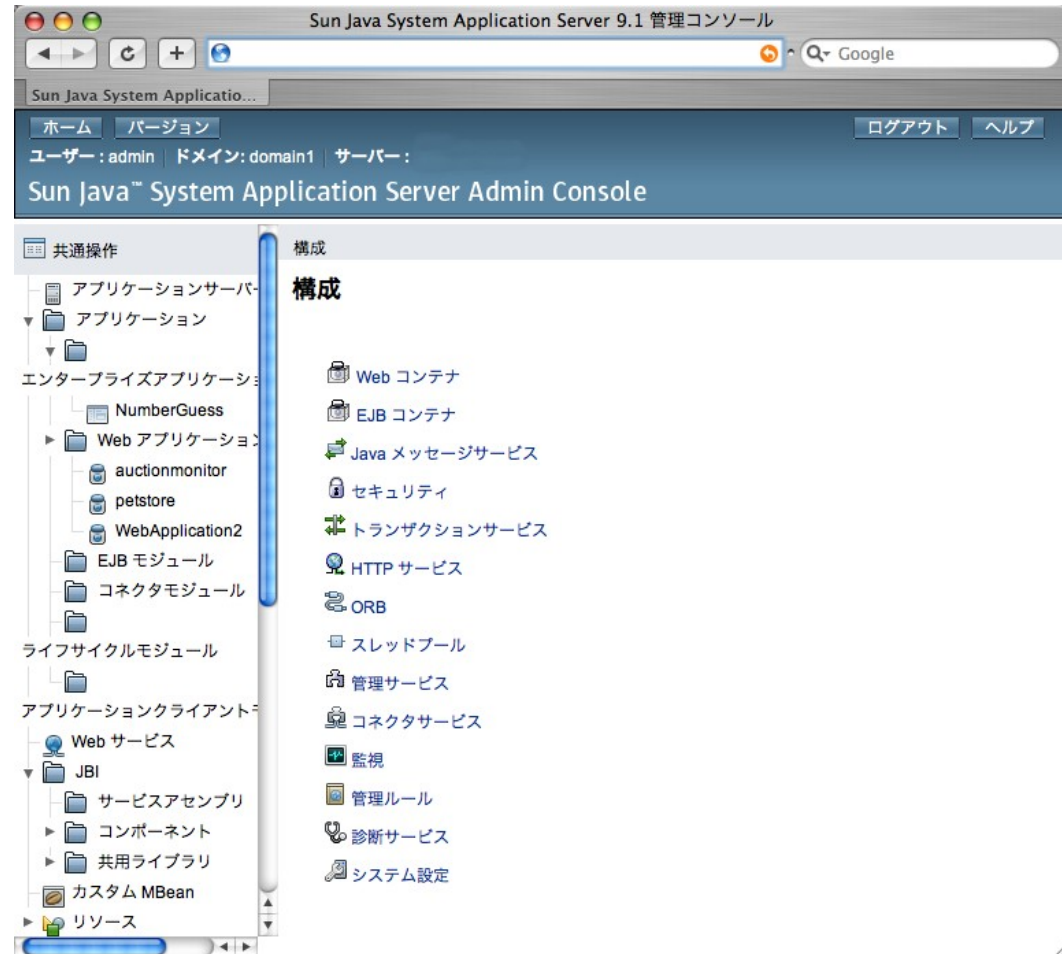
Sun Java System Application Server 9.1 管理コンソール

Google

Sun Java System Applicatio...

ホーム バージョン

ログアウト ヘルプ

ユーザー : admin ドメイン: domain1 サーバー :

Sun Java™ System Application Server Admin Console

共通操作

アプリケーションサーバ

アプリケーション

エンタープライズアプリケーシ

NumberGuess

Web アプリケーション

auctionmonitor

petstore

WebApplication2

EJB モジュール

コネクタモジュール

ライフサイクルモジュール

アプリケーションクライアント

Web サービス

JBI

サービスアセンブリ

コンポーネント

共用ライブラリ

カスタム MBean

リソース

構成

構成

Web コンテナ

EJB コンテナ

Java メッセージサービス

セキュリティ

トランザクションサービス

HTTP サービス

ORB

スレッドプール

管理サービス

コネクタサービス

監視

管理ルール

診断サービス

システム設定